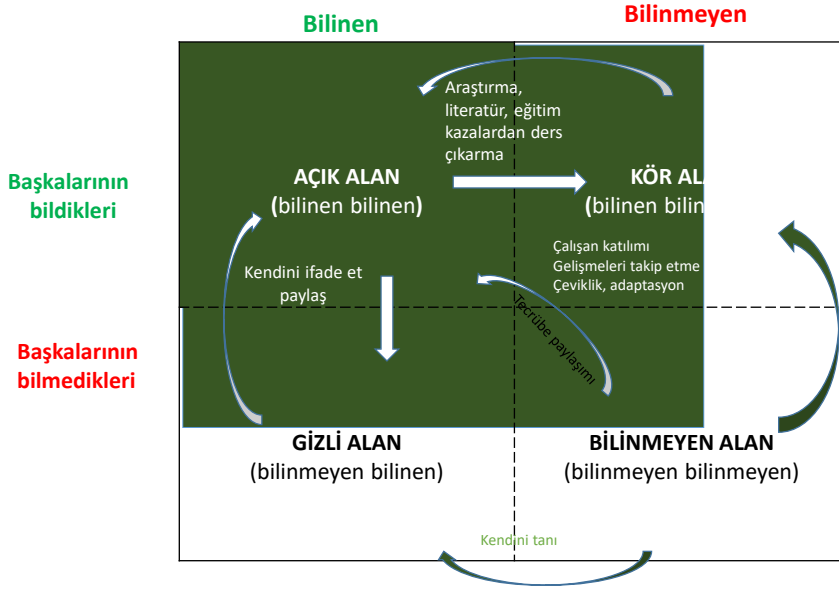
Bilinen

Bilinmeyen

Başkalarının bildikleri

Başkalarının bilmedikleri

Araştırma, literatür, eğitim kazalardan ders çıkarma

AÇIK ALAN
(bilinen bilinen)

KÖR AL
(bilinen bilin

Çalışan katılımı
Gelişmeleri takip etme
Çeviklik, adaptasyon

Kendini ifade et paylaş

Tecrübe paylaşımı

GİZLİ ALAN
(bilinmeyen bilinen)

BİLİNMEYEN ALAN
(bilinmeyen bilinmeyen)

Kendini tanı